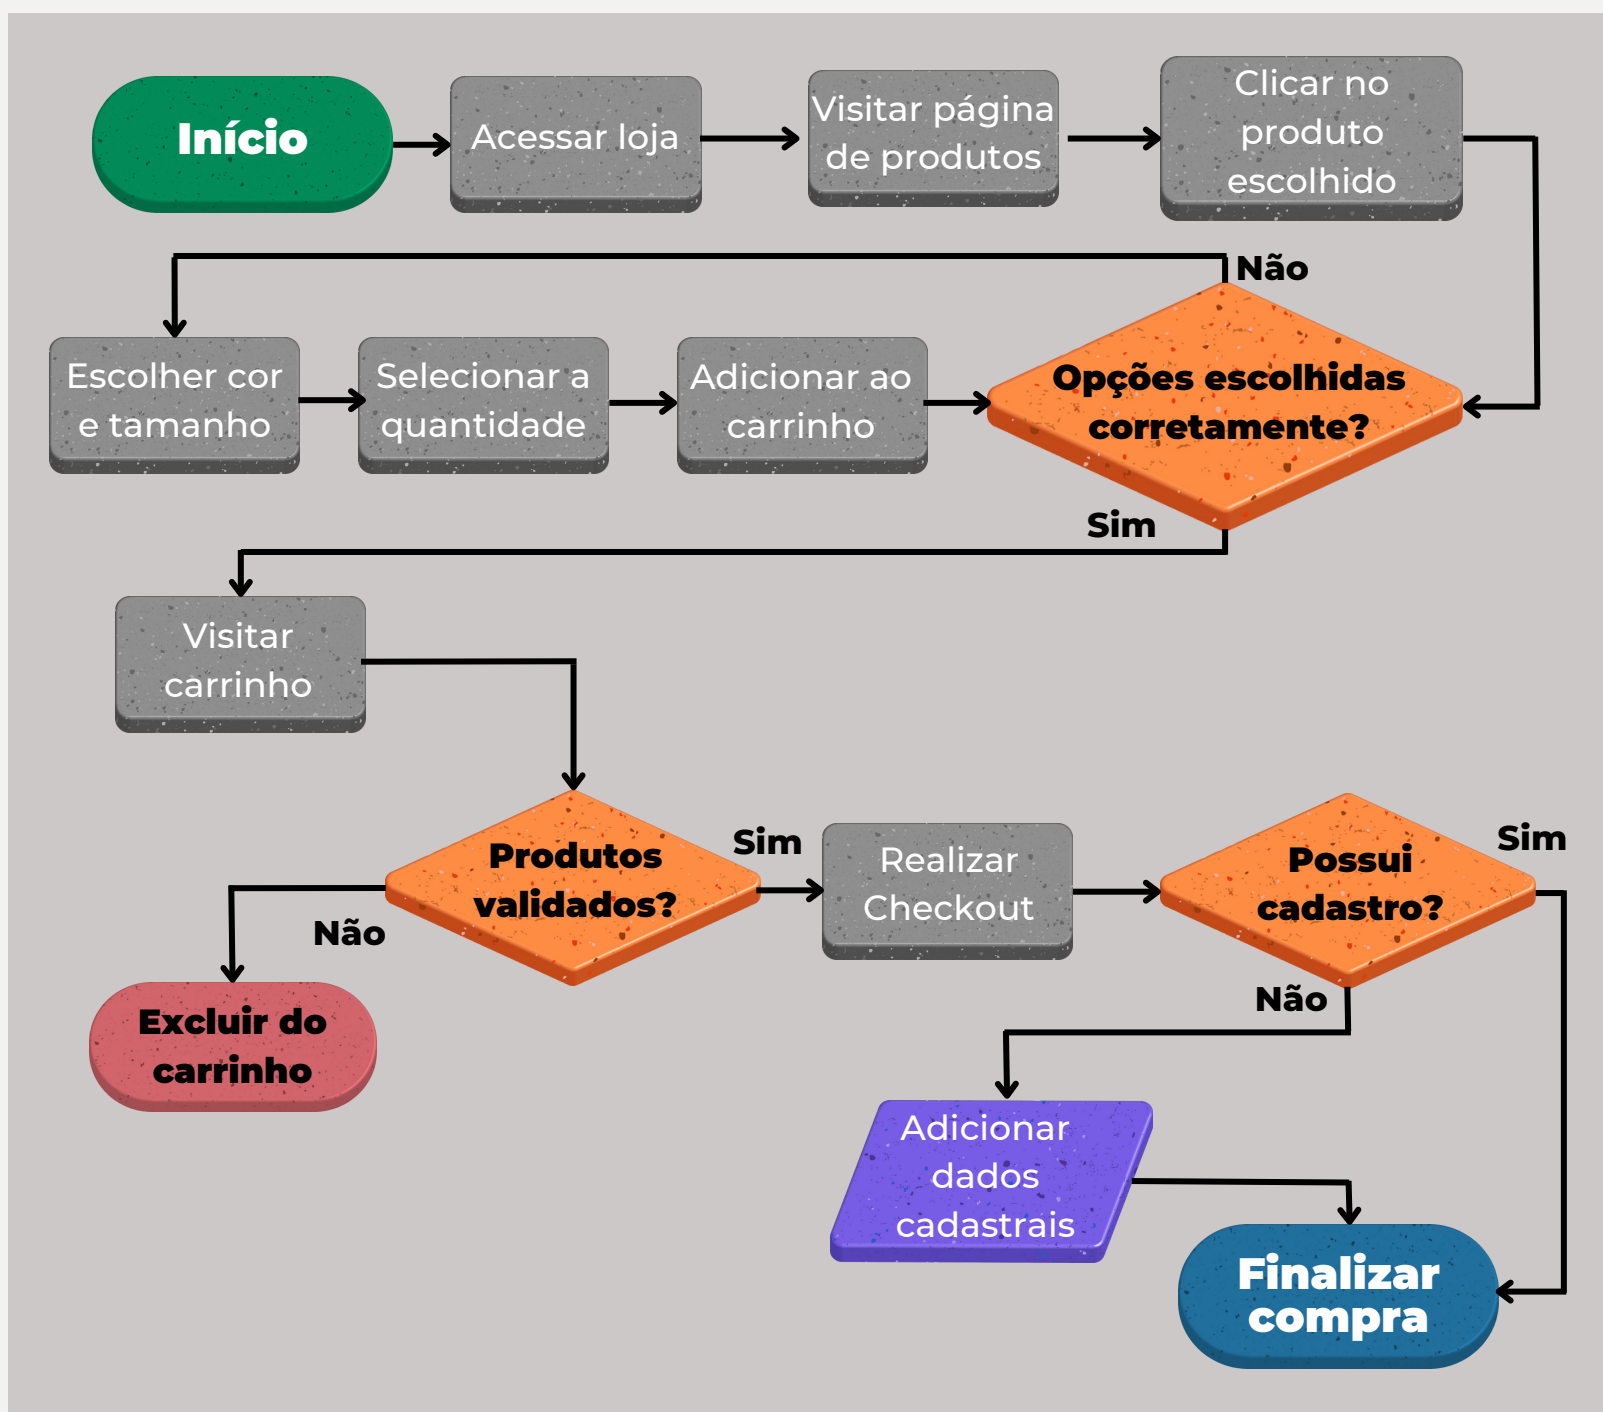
Início

Acessar loja

Visitar página de produtos

Clicar no produto escolhido

Não

Escolher cor e tamanho

Selecionar a quantidade

Adicionar ao carrinho

Opções escolhidas corretamente?

Sim

Visitar carrinho

Produtos validados?

Sim

Realizar Checkout

Possui cadastro?

Sim

Não

Excluir do carrinho

Não

Adicionar dados cadastrais

Finalizar compra